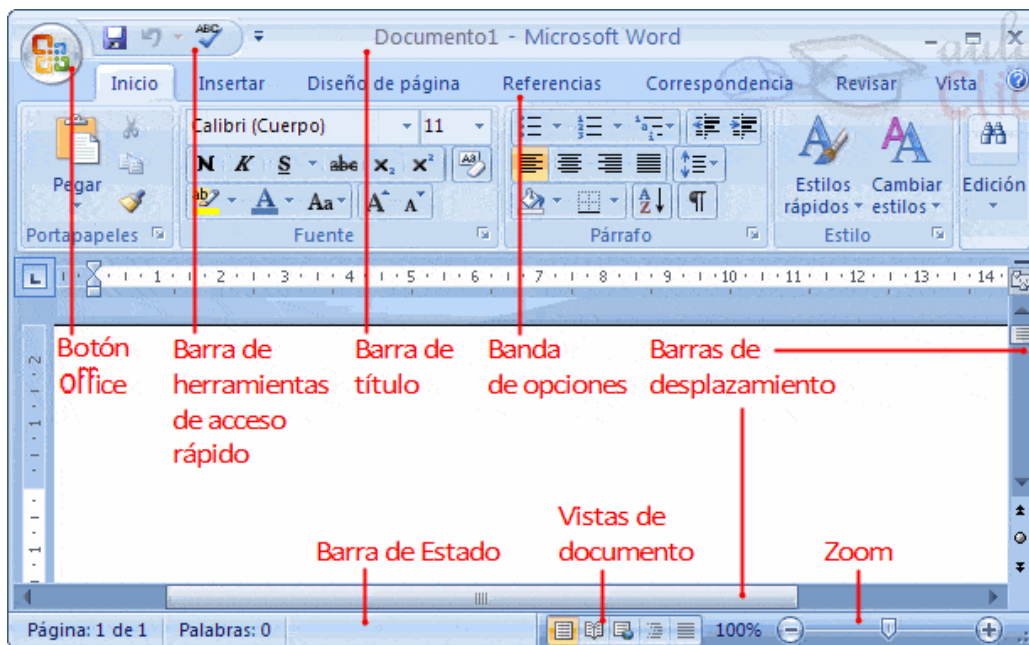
Documento1 - Microsoft Word

Inicio Insertar Diseño de página Referencias Correspondencia Revisar Vista

Pegar
Portapapeles

Calibri (Cuerpo) 11
N K S abe $x_2$ $x^2$
Aa A A
Fuente

Párrafo

Estilos rápidos Cambiar estilos
Estilo

Edición

· 1 · 2 · 3 · 4 · 5 · 6 · 7 · 8 · 9 · 10 · 11 · 12 · 13 · 14 ·

Botón Office

Barra de herramientas de acceso rápido

Barra de título

Banda de opciones

Barras de desplazamiento

Vistas de documento

Barra de Estado

Zoom

Página: 1 de 1 Palabras: 0 100%